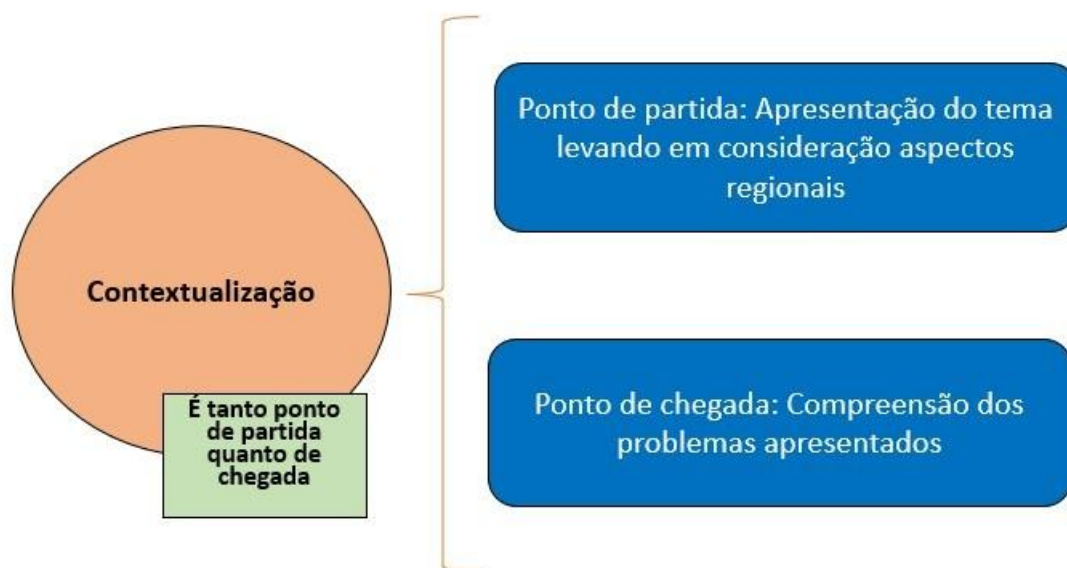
Contextualização

É tanto ponto de partida quanto de chegada

Ponto de partida: Apresentação do tema levando em consideração aspectos regionais

Ponto de chegada: Compreensão dos problemas apresentados